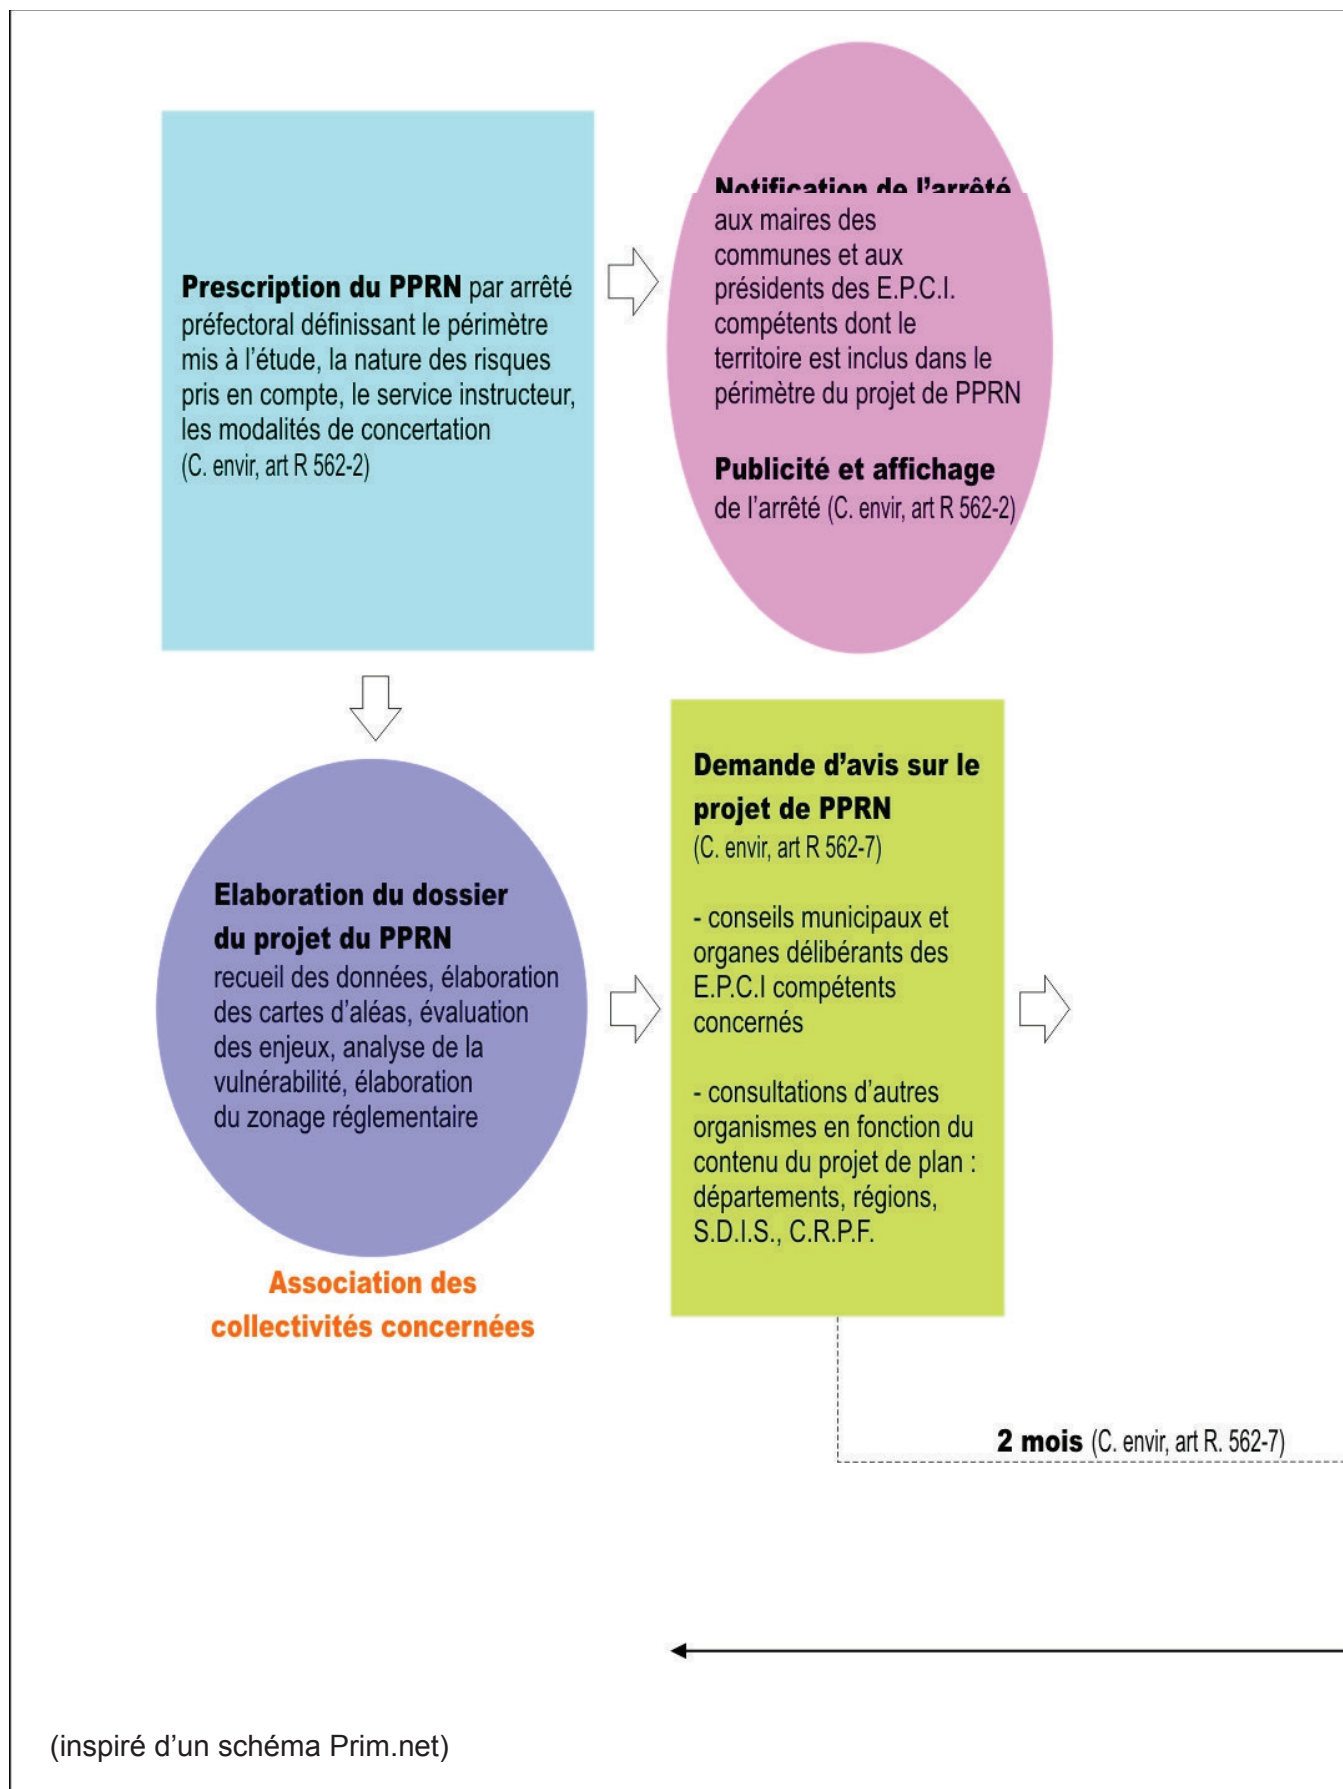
**Prescription du PPRN** par arrêté préfectoral définissant le périmètre mis à l'étude, la nature des risques pris en compte, le service instructeur, les modalités de concertation (C. envir, art R 562-2)

**Notification de l'arrêté** aux maires des communes et aux présidents des E.P.C.I. compétents dont le territoire est inclus dans le périmètre du projet de PPRN

**Publicité et affichage** de l'arrêté (C. envir, art R 562-2)

**Elaboration du dossier du projet du PPRN** recueil des données, élaboration des cartes d'aléas, évaluation des enjeux, analyse de la vulnérabilité, élaboration du zonage réglementaire

**Association des collectivités concernées**

**Demande d'avis sur le projet de PPRN** (C. envir, art R 562-7)

- conseils municipaux et organes délibérants des E.P.C.I compétents concernés

- consultations d'autres organismes en fonction du contenu du projet de plan : départements, régions, S.D.I.S., C.R.P.F.

**2 mois** (C. envir, art R. 562-7)

(inspiré d'un schéma Prim.net)